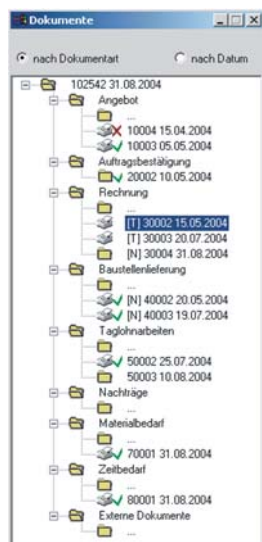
Dokumente

nach Dokumentart
nach Datum

102542 31.08.2004
Angebot
...
10004 15.04.2004
10003 05.05.2004
Auftragsbestätigung
20002 10.05.2004
Rechnung
...
[T] 30002 15.05.2004
[T] 30003 20.07.2004
[N] 30004 31.08.2004
Baustellenlieferung
...
[N] 40002 20.05.2004
[N] 40003 19.07.2004
Taglohnarbeiten
...
50002 25.07.2004
50003 10.08.2004
Nachträge
...
Materialbedarf
...
70001 31.08.2004
Zeitbedarf
...
80001 31.08.2004
Externe Dokumente
...